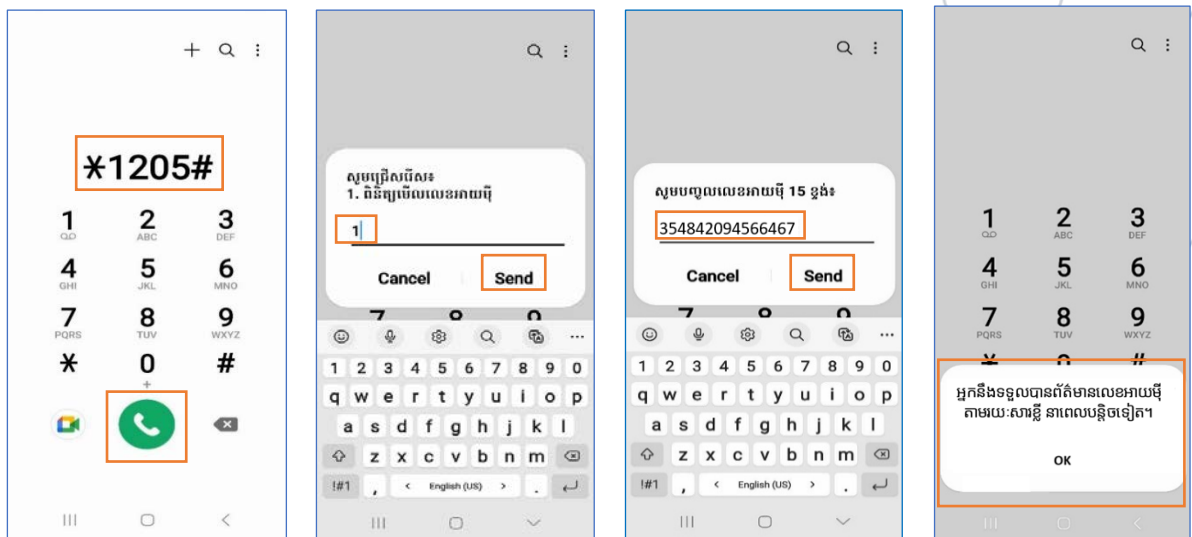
*1205#

1
2 ABC
3 DEF
4 GHI
5 JKL
6 MNO
7 PQRS
8 TUV
9 WXYZ
*
0 +
#

សូមជ្រើសរើស៖
1. ពិនិត្យមើលលេខអាយមុី

1

Cancel
Send

1 2 3 4 5 6 7 8 9 0
q w e r t y u i o p
a s d f g h j k l
z x c v b n m
!#1 , English (US) .

សូមបញ្ចូលលេខអាយមុី 15 ខ្ទង់៖

354842094566467

Cancel
Send

1 2 3 4 5 6 7 8 9 0
q w e r t y u i o p
a s d f g h j k l
z x c v b n m
!#1 , English (US) .

1
2 ABC
3 DEF
4 GHI
5 JKL
6 MNO
7 PQRS
8 TUV
9 WXYZ

អ្នកនឹងទទួលបានព័ត៌មានលេខអាយមុី តាមរយៈសារខ្លី នាពេលបន្តិចទៀត។

OK